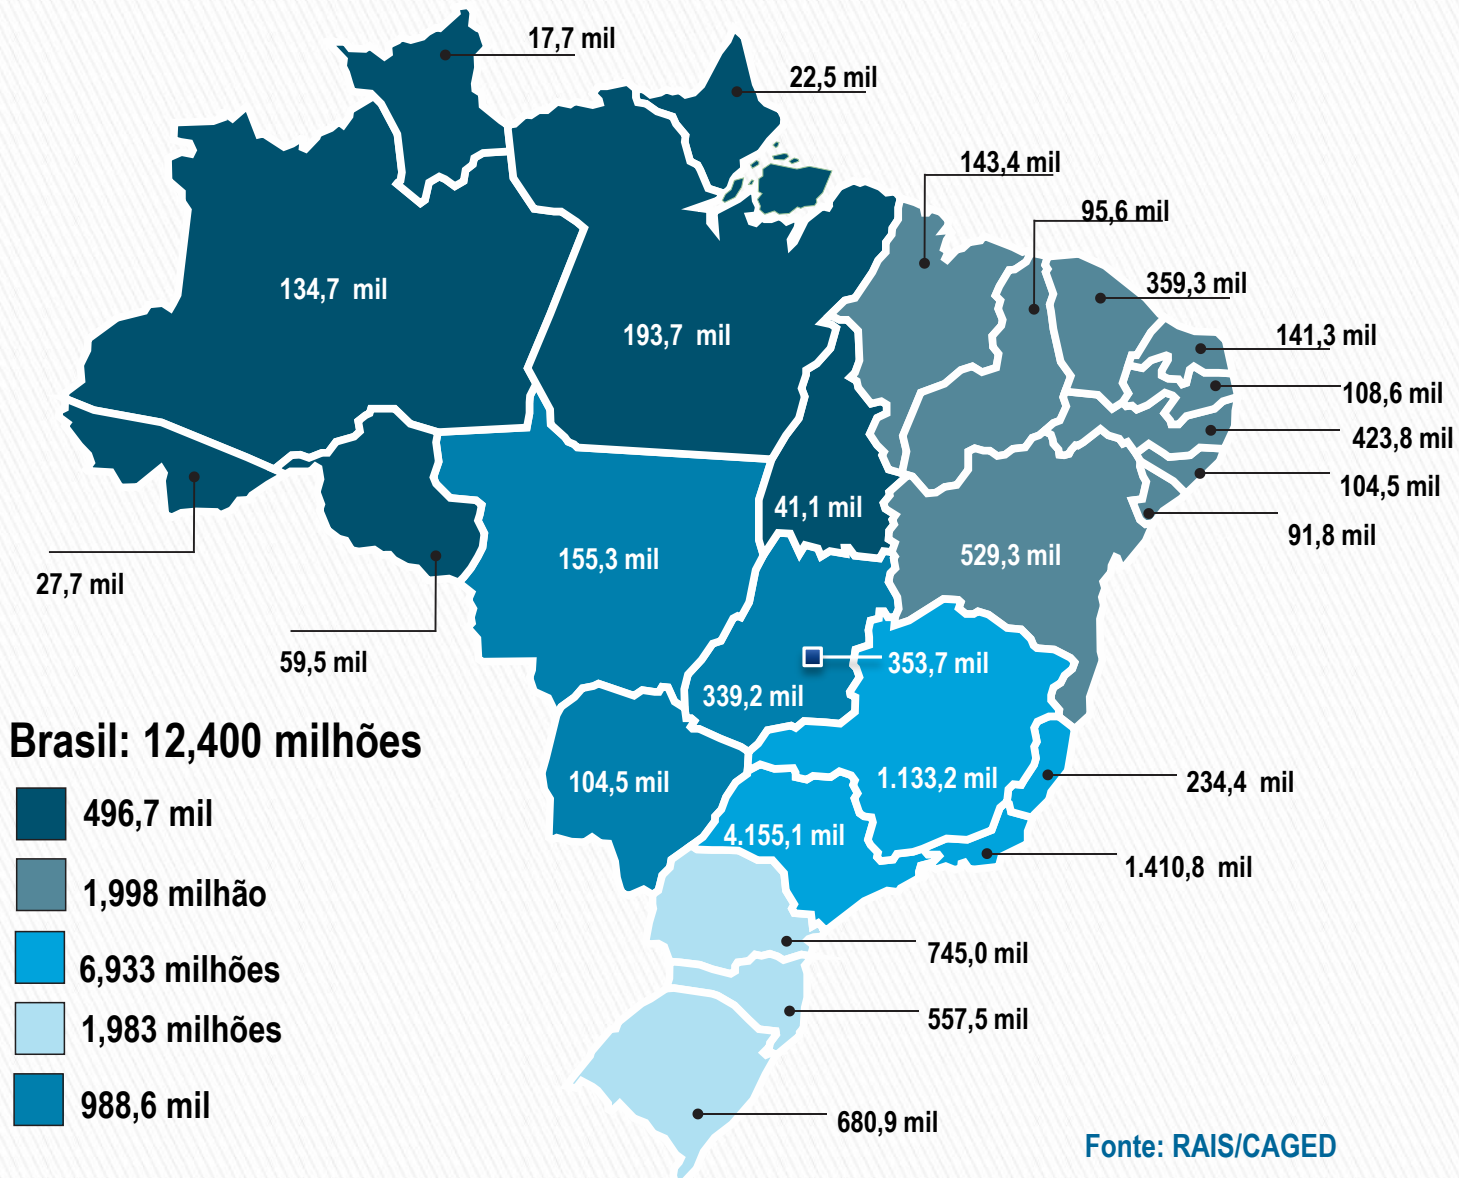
17,7 mil

22,5 mil

143,4 mil

95,6 mil

359,3 mil

141,3 mil

108,6 mil

423,8 mil

104,5 mil

91,8 mil

134,7 mil

193,7 mil

41,1 mil

529,3 mil

155,3 mil

27,7 mil

59,5 mil

353,7 mil

339,2 mil

Brasil: 12,400 milhões

496,7 mil

1,998 milhão

6,933 milhões

1,983 milhões

988,6 mil

104,5 mil

1.133,2 mil

234,4 mil

4.155,1 mil

1.410,8 mil

745,0 mil

557,5 mil

680,9 mil

Fonte: RAIS/CAGED